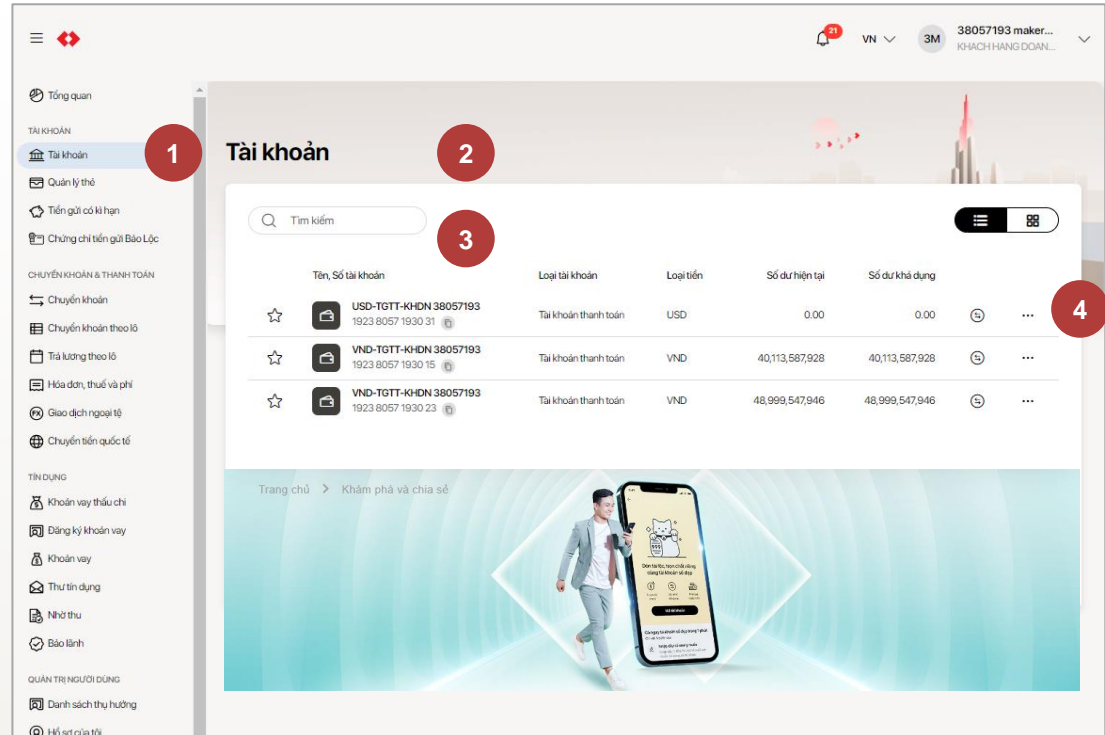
21 VN 3M 38057193 maker... KHACH HANG DOAN...

Tổng quan

TÀI KHOẢN

Tài khoản

Quản lý thẻ

Tiền gửi có kì hạn

Chứng chỉ tiền gửi Bảo Lộc

CHUYỂN KHOẢN & THANH TOÁN

Chuyển khoản

Chuyển khoản theo lô

Trả lương theo lô

Hóa đơn, thuế và phí

Giao dịch ngoại tệ

Chuyển tiền quốc tế

TÍN DỤNG

Khoản vay thấu chi

Đăng ký khoản vay

Khoản vay

Thư tín dụng

Nhờ thu

Bảo lãnh

QUẢN TRỊ NGƯỜI DÙNG

Danh sách thụ hưởng

Hồ sơ của tôi

1

Tài khoản

2

Tìm kiếm

3

| | Tên, Số tài khoản | Loại tài khoản | Loại tiền | Số dư hiện tại | Số dư khả dụng | | |
|---|---|---|---|---|---|---|---|
| ☆ | USD-TGTT-KHDN 38057193 1923 8057 1930 31 | Tài khoản thanh toán | USD | 0.00 | 0.00 | | ··· |
| ☆ | VND-TGTT-KHDN 38057193 1923 8057 1930 15 | Tài khoản thanh toán | VND | 40,113,587,928 | 40,113,587,928 | | ··· |
| ☆ | VND-TGTT-KHDN 38057193 1923 8057 1930 23 | Tài khoản thanh toán | VND | 48,999,547,946 | 48,999,547,946 | | ··· |

4

Trang chủ > Khám phá và chia sẻ